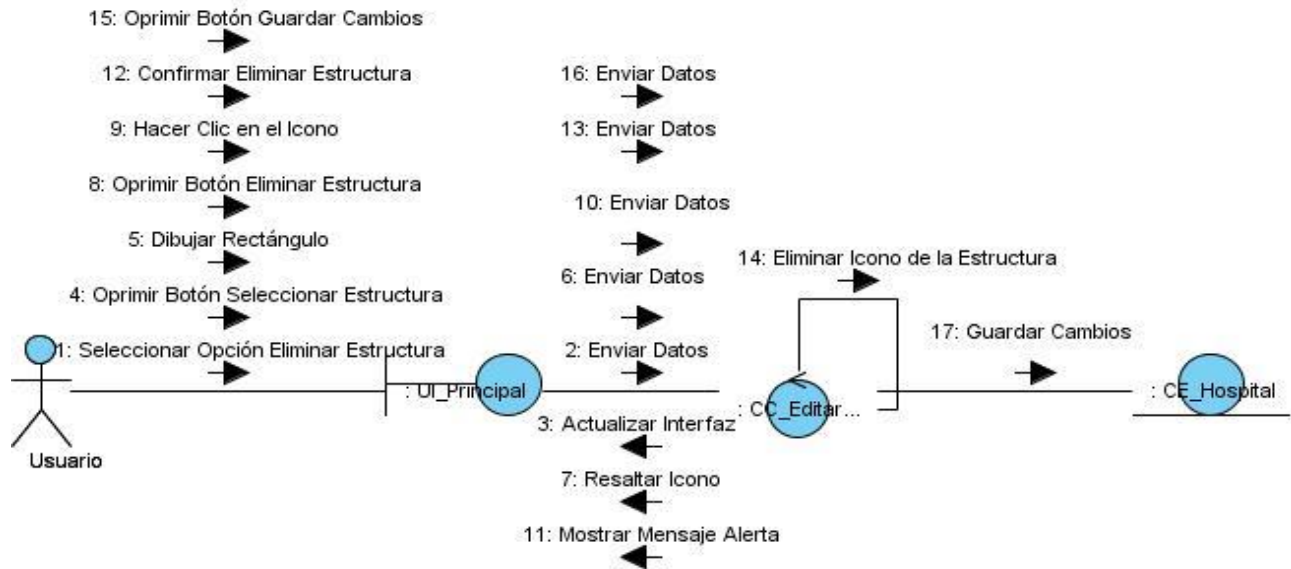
15: Oprimir Botón Guardar Cambios

12: Confirmar Eliminar Estructura

9: Hacer Clic en el Icono

8: Oprimir Botón Eliminar Estructura

5: Dibujar Rectángulo

4: Oprimir Botón Seleccionar Estructura

1: Seleccionar Opción Eliminar Estructura

16: Enviar Datos

13: Enviar Datos

10: Enviar Datos

6: Enviar Datos

2: Enviar Datos

14: Eliminar Icono de la Estructura

17: Guardar Cambios

Usuario

: UI_Principal

: CC_Editar...

: CE_Hospital

3: Actualizar Interfaz

7: Resaltar Icono

11: Mostrar Mensaje Alerta